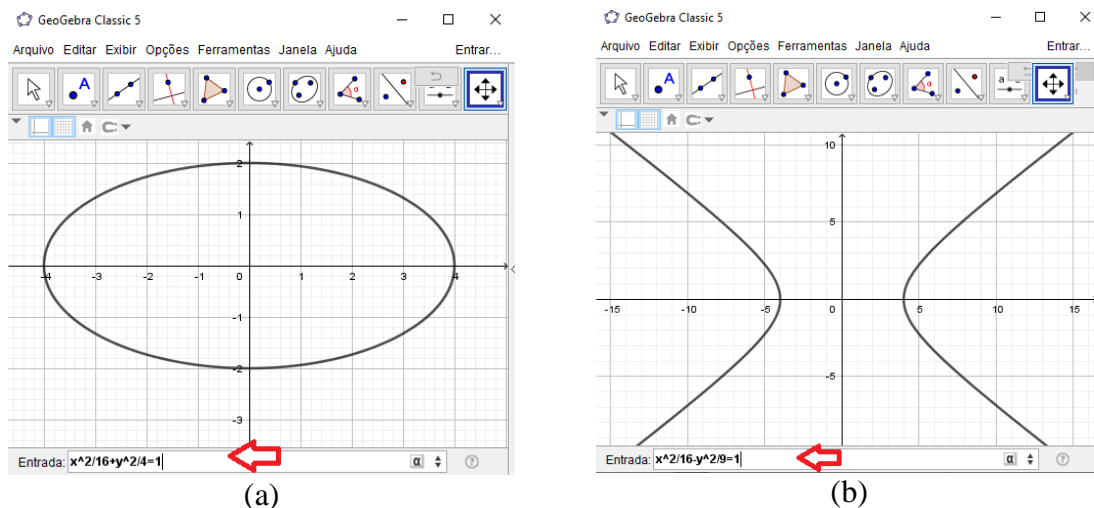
GeoGebra Classic 5

Arquivo Editar Exibir Opções Ferramentas Janela Ajuda Entrar...

-4 -3 -2 -1 0 1 2 3 4

2 1 -1 -2 -3

Entrada: x^2/16+y^2/4=1

(a)

GeoGebra Classic 5

Arquivo Editar Exibir Opções Ferramentas Janela Ajuda Entrar...

-15 -10 -5 0 5 10 15

10 5 -5

Entrada: x^2/16-y^2/9=1

(b)